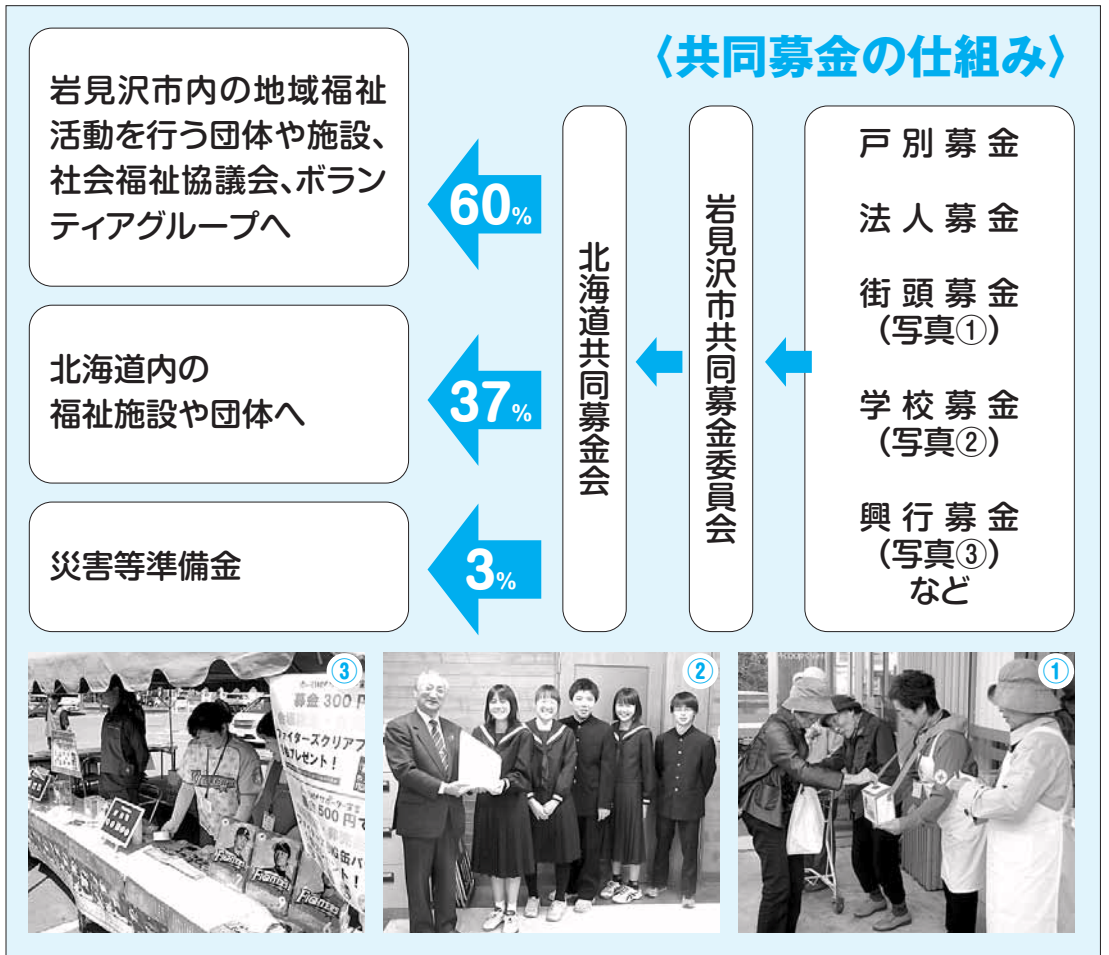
〈共同募金の仕組み〉

戸別募金
法人募金
街頭募金
(写真①)
学校募金
(写真②)
興行募金
(写真③)
など

岩見沢市共同募金委員会

北海道共同募金会

60%
岩見沢市内の地域福祉活動を行う団体や施設、社会福祉協議会、ボランティアグループへ

37%
北海道内の福祉施設や団体へ

3%
災害等準備金

③
募金 300 円
ファイターズクリアフ
プレゼント!
500 円で

②

①